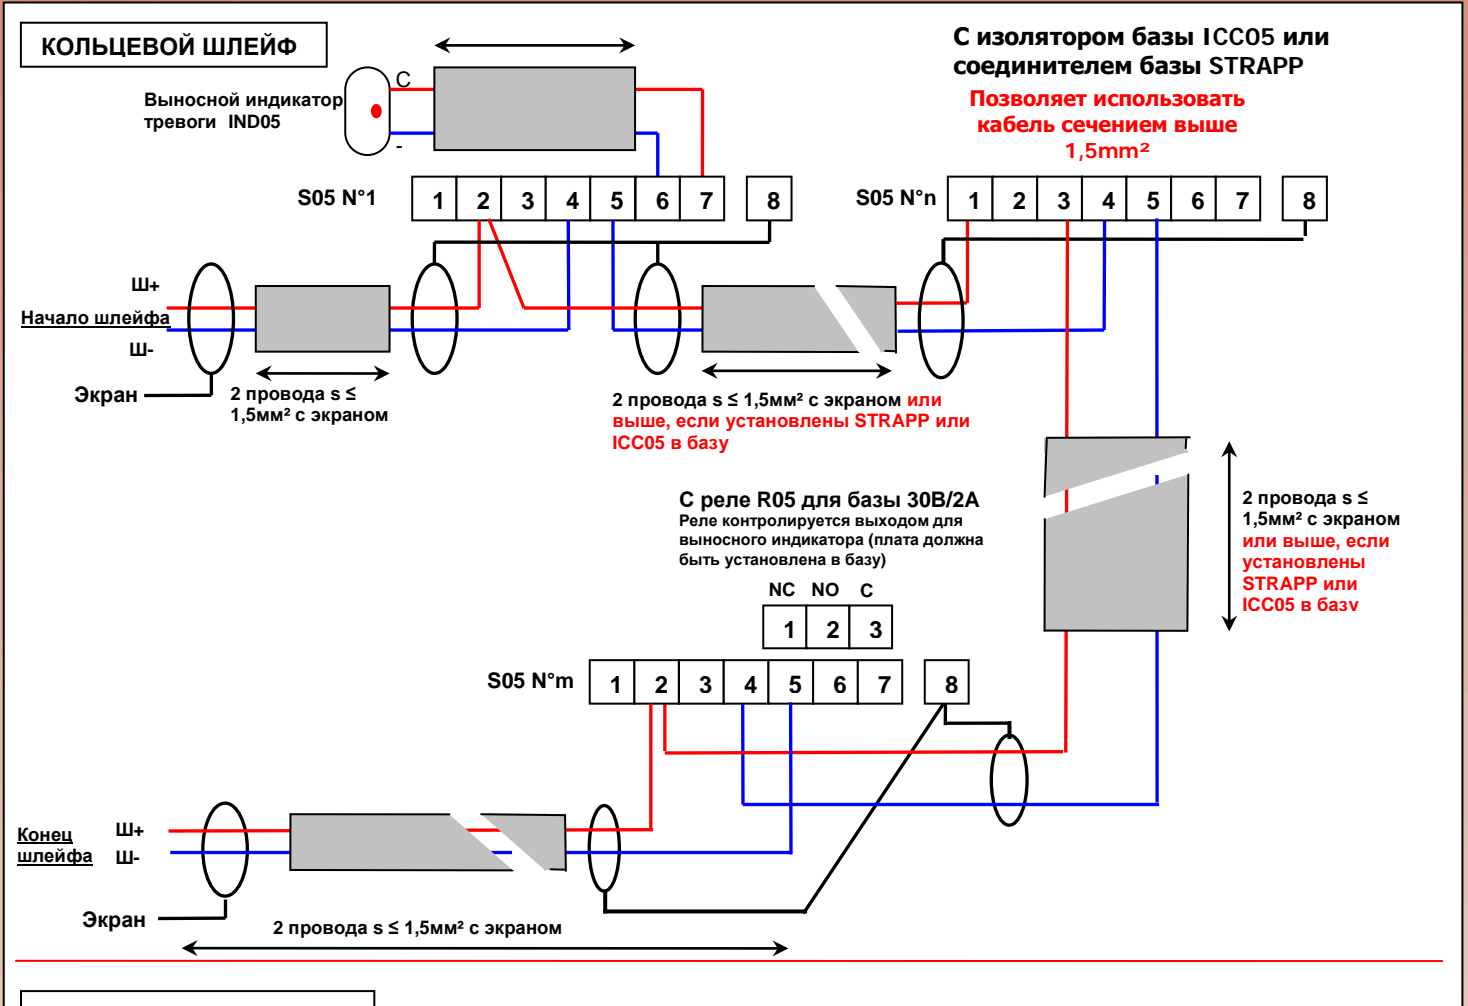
КОЛЬЦЕВОЙ ШЛЕЙФ

С изолятором базы ICC05 или соединителем базы STRAPP
Позволяет использовать кабель сечением выше 1,5mm²

Выносной индикатор тревоги IND05

C
-

S05 N°1
| 1 | 2 | 3 | 4 | 5 | 6 | 7 | 8 |
|---|---|---|---|---|---|---|---|

S05 N°n
| 1 | 2 | 3 | 4 | 5 | 6 | 7 | 8 |
|---|---|---|---|---|---|---|---|

Ш+
Начало шлейфа
Ш-
Экран

2 провода s ≤ 1,5мм² с экраном

2 провода s ≤ 1,5мм² с экраном или выше, если установлены STRAPP или ICC05 в базу

С реле R05 для базы 30В/2А
Реле контролируется выходом для выносного индикатора (плата должна быть установлена в базу)

NC NO C
| 1 | 2 | 3 |
|---|---|---|

2 провода s ≤ 1,5мм² с экраном или выше, если установлены STRAPP или ICC05 в базv

S05 N°m
| 1 | 2 | 3 | 4 | 5 | 6 | 7 | 8 |
|---|---|---|---|---|---|---|---|

Конец шлейфа
Ш+
Ш-
Экран

2 провода s ≤ 1,5мм² с экраном